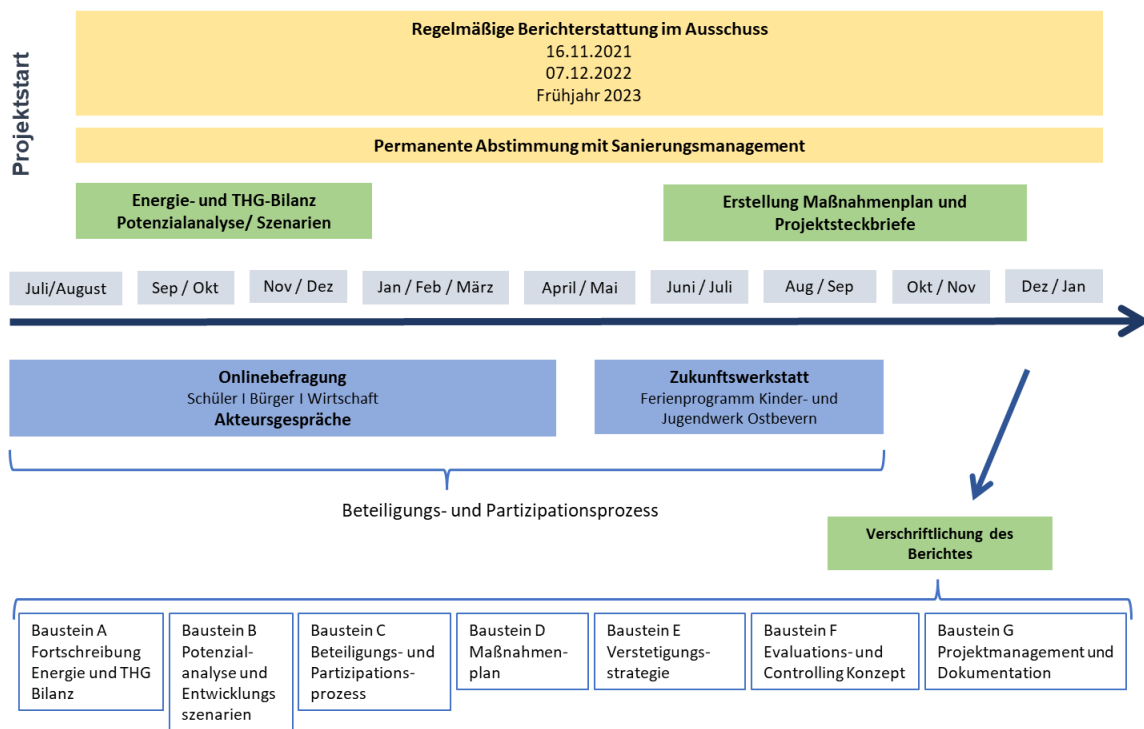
Projektstart

Regelmäßige Berichterstattung im Ausschuss
16.11.2021
07.12.2022
Frühjahr 2023

Permanente Abstimmung mit Sanierungsmanagement

Energie- und THG-Bilanz
Potenzialanalyse/ Szenarien

Erstellung Maßnahmenplan und Projektsteckbriefe

Juli/August

Sep / Okt

Nov / Dez

Jan / Feb / März

April / Mai

Juni / Juli

Aug / Sep

Okt / Nov

Dez / Jan

Onlinebefragung
Schüler I Bürger I Wirtschaft
Akteursgespräche

Zukunftswerkstatt
Ferienprogramm Kinder- und Jugendwerk Ostbevern

Beteiligungs- und Partizipationsprozess

Verschriftlichung des Berichtes

Baustein A
Fortschreibung Energie und THG Bilanz

Baustein B
Potenzial-analyse und Entwicklungs szenarien

Baustein C
Beteiligungs- und Partizipations-prozess

Baustein D
Maßnahmen-plan

Baustein E
Verstetigungs-strategie

Baustein F
Evaluations- und Controlling Konzept

Baustein G
Projektmanagement und Dokumentation